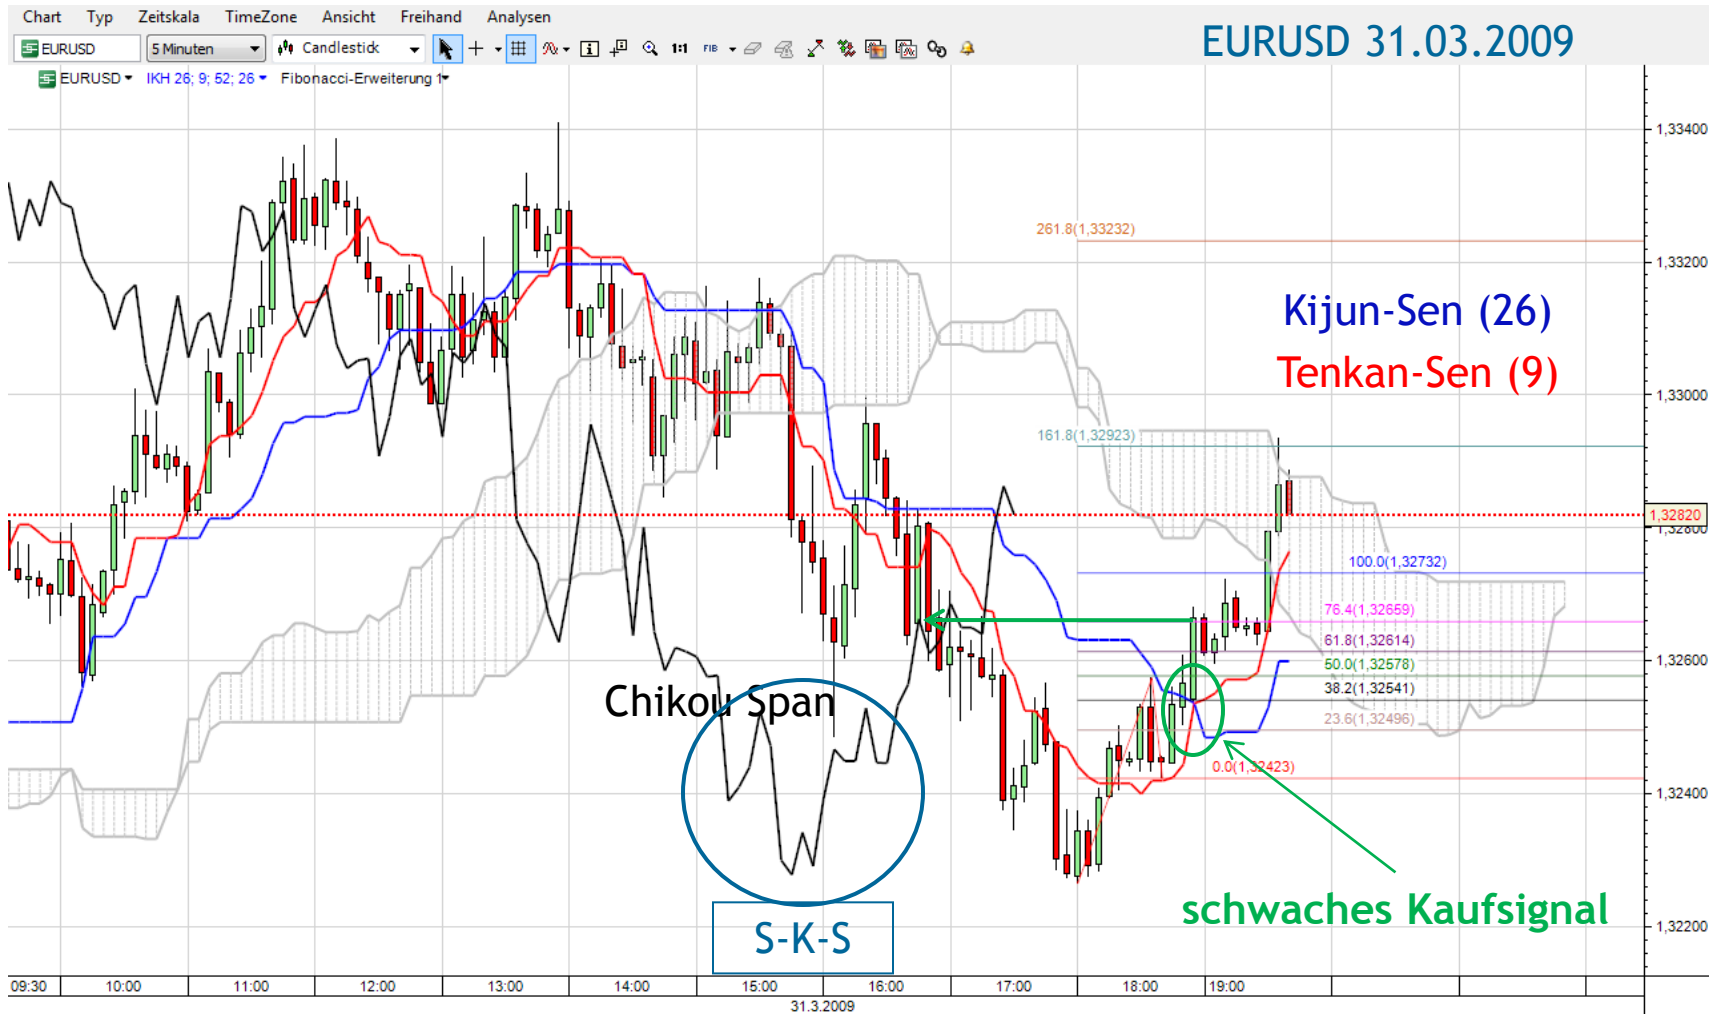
Chart Typ Zeitskala TimeZone Ansicht Freihand Analysen

EURUSD 5 Minuten Candlestick

EURUSD 31.03.2009

EURUSD IKH 26; 9; 52; 26 Fibonacci-Erweiterung 1

261.8(1,33232)

Kijun-Sen (26)

Tenkan-Sen (9)

161.8(1,32923)

100.0(1,32732)

76.4(1,32659)

61.8(1,32614)

50.0(1,32578)

38.2(1,32541)

23.6(1,32496)

0.0(1,32423)

Chikou Span

S-K-S

schwaches Kaufsignal

1,33400
1,33200
1,33000
1,32820
1,32600
1,32400
1,32200

09:30 10:00 11:00 12:00 13:00 14:00 15:00 16:00 17:00 18:00 19:00

31.3.2009